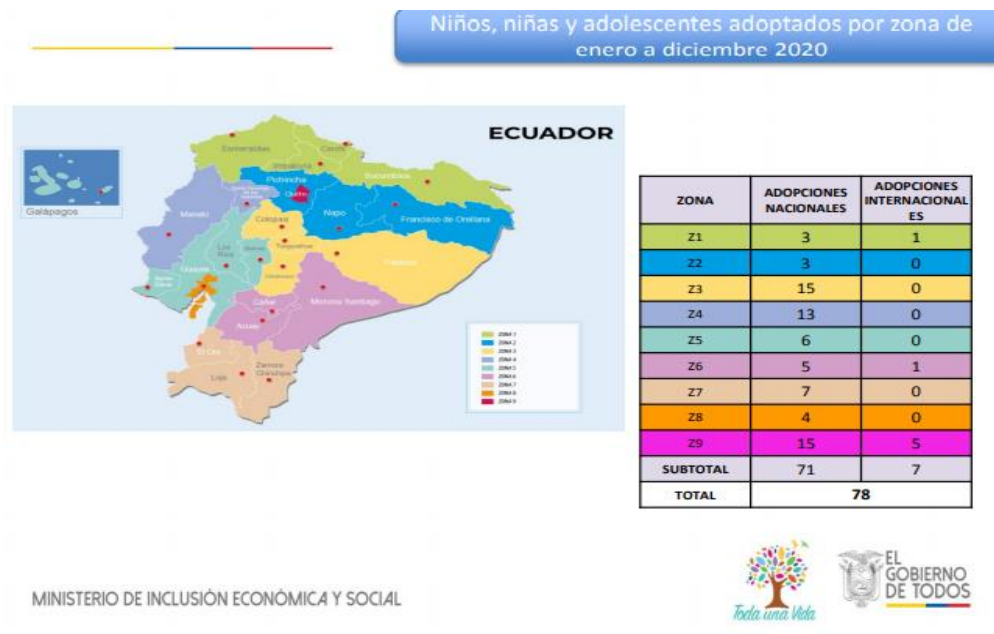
Niños, niñas y adolescentes adoptados por zona de enero a diciembre 2020

ECUADOR

Galápagos

Esmeraldas
Carchi
Imbabura
Sucumbíos
Pichincha
Quito
Manabí
Napo
Francisco de Orellana
Cotopaxi
Los Ríos
Bolívar
Tungurahua
Pastaza
Guayas
Chimborazo
Cañar
Morona Santiago
Azuay
El Oro
Loja
Zamora Chinchipe

ZONA 1
ZONA 2
ZONA 3
ZONA 4
ZONA 5
ZONA 6
ZONA 7
ZONA 8
ZONA 9

| ZONA | ADOPCIONES NACIONALES | ADOPCIONES INTERNACIONALES |
|---|---|---|
| Z1 | 3 | 1 |
| Z2 | 3 | 0 |
| Z3 | 15 | 0 |
| Z4 | 13 | 0 |
| Z5 | 6 | 0 |
| Z6 | 5 | 1 |
| Z7 | 7 | 0 |
| Z8 | 4 | 0 |
| Z9 | 15 | 5 |
| SUBTOTAL | 71 | 7 |
| TOTAL | 78 | |

MINISTERIO DE INCLUSIÓN ECONÓMICA Y SOCIAL

Toda una Vida

EL GOBIERNO DE TODOS